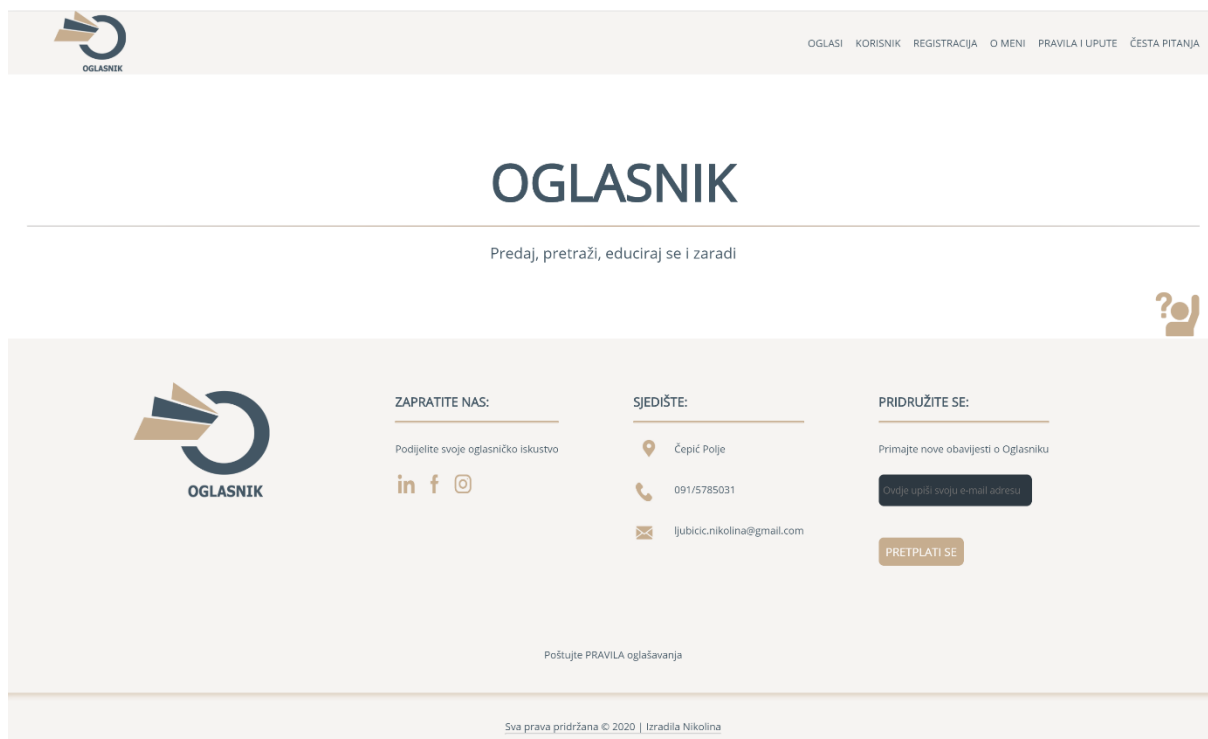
OGLASNIK

OGLASI KORISNIK REGISTRACIJA O MENI PRAVILA I UPUTE ČESTA PITANJA

OGLASNIK

Predaj, pretraži, educiraj se i zaradi

OGLASNIK

ZAPRATITE NAS:

Podijelite svoje oglasničko iskustvo

SJEDIŠTE:

Čepić Polje

091/5785031

ljubicic.nikolina@gmail.com

PRIDRUŽITE SE:

Primajte nove obavijesti o Oglasniku

Ovdje upiši svoju e-mail adresu

PRETPLATI SE

Poštujte PRAVILA oglašavanja

Sva prava pridržana © 2020 | Izradila Nikolina